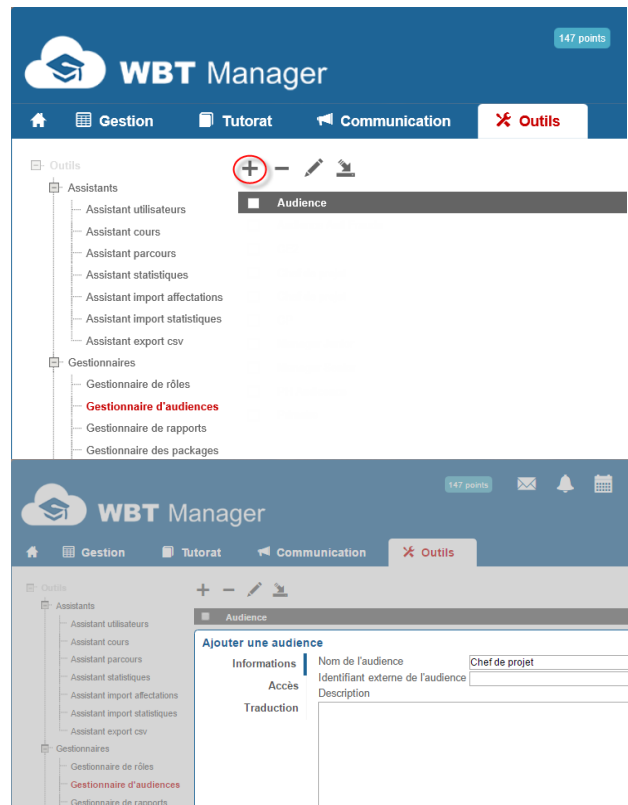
147 points

WBT Manager

Gestion Tutorat Communication Outils

Outils
Assistants
Assistant utilisateurs
Assistant cours
Assistant parcours
Assistant statistiques
Assistant import affectations
Assistant import statistiques
Assistant export csv
Gestionnaires
Gestionnaire de rôles
Gestionnaire d'audiences
Gestionnaire de rapports
Gestionnaire des packages

Audience

147 points

WBT Manager

Gestion Tutorat Communication Outils

Outils
Assistants
Assistant utilisateurs
Assistant cours
Assistant parcours
Assistant statistiques
Assistant import affectations
Assistant import statistiques
Assistant export csv
Gestionnaires
Gestionnaire de rôles
Gestionnaire d'audiences
Gestionnaire de rapports

Audience

Ajouter une audience
Informations
Accès
Traduction
Nom de l'audience Chef de projet
Identifiant externe de l'audience
Description